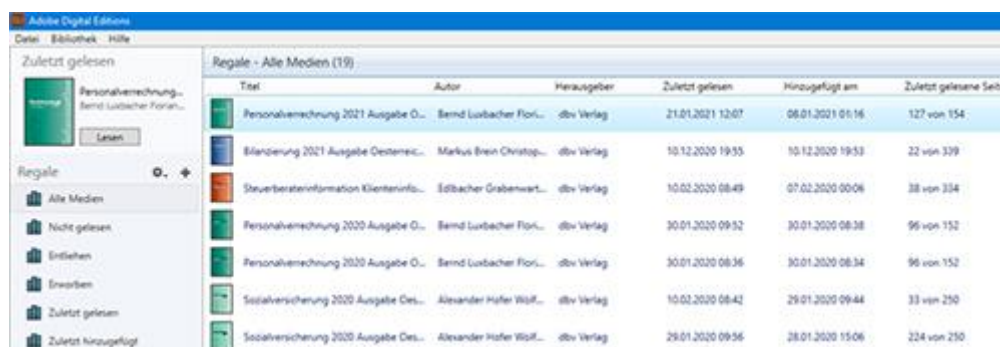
Adobe Digital Editions
Datei Bibliothek Hilfe

Zuletzt gelesen
Personalverrechnung...
Bernd Luxbacher Florian...
Lesen

Regale
Alle Medien
Nicht gelesen
Entliehen
Erworben
Zuletzt gelesen
Zuletzt hinzugefügt

Regale - Alle Medien (19)

| Titel | Autor | Herausgeber | Zuletzt gelesen | Hinzugefügt am | Zuletzt gelesene Seit |
|---|---|---|---|---|---|
| Personalverrechnung 2021 Ausgabe O... | Bernd Luxbacher Flori... | dbv Verlag | 21.01.2021 12:07 | 08.01.2021 01:16 | 127 von 154 |
| Bilanzierung 2021 Ausgabe Oesterreic... | Markus Brein Christop... | dbv Verlag | 10.12.2020 19:55 | 10.12.2020 19:53 | 22 von 339 |
| Steuerberaterinformation Klienteninfo... | Edlbacher Grabenwart... | dbv Verlag | 10.02.2020 08:49 | 07.02.2020 00:06 | 38 von 334 |
| Personalverrechnung 2020 Ausgabe O... | Bernd Luxbacher Flori... | dbv Verlag | 30.01.2020 09:52 | 30.01.2020 08:38 | 96 von 152 |
| Personalverrechnung 2020 Ausgabe O... | Bernd Luxbacher Flori... | dbv Verlag | 30.01.2020 08:36 | 30.01.2020 08:34 | 96 von 152 |
| Sozialversicherung 2020 Ausgabe Oes... | Alexander Hofer Wolf... | dbv Verlag | 10.02.2020 08:42 | 29.01.2020 09:44 | 33 von 250 |
| Sozialversicherung 2020 Ausgabe Oes... | Alexander Hofer Wolf... | dbv Verlag | 29.01.2020 09:56 | 28.01.2020 15:06 | 224 von 250 |